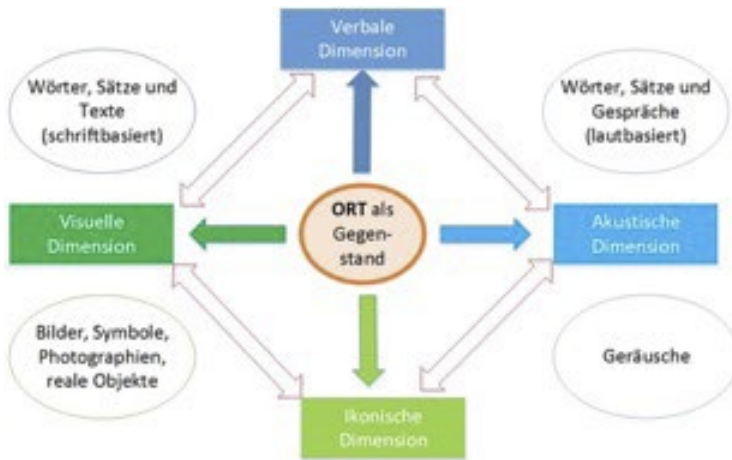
Verbale Dimension

Wörter, Sätze und Texte (schriftbasiert)

Wörter, Sätze und Gespräche (lautbasiert)

Visuelle Dimension

ORT als Gegenstand

Akustische Dimension

Bilder, Symbole, Photographien, reale Objekte

Geräusche

Ikonische Dimension